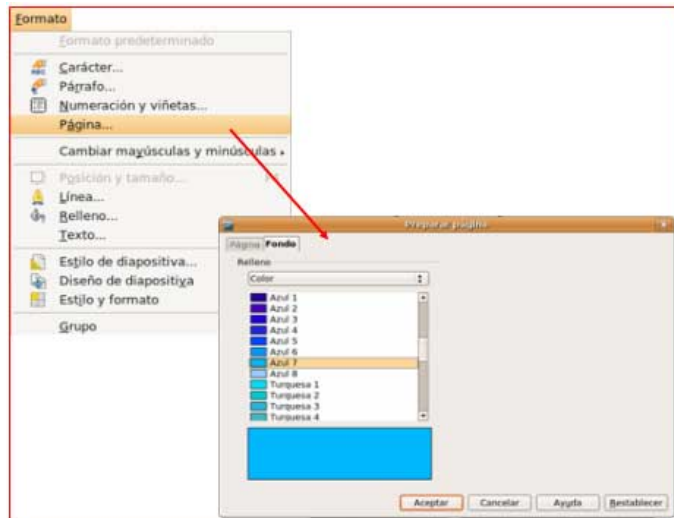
Formato
Formato predeterminado
Carácter...
Párrafo...
Numeración y viñetas...
Página...
Cambiar mayúsculas y minúsculas
Posición y tamaño...
Línea...
Relleno...
Texto...
Estilo de diapositiva...
Diseño de diapositiva
Estilo y formato
Grupo

Preparar página
Página
Fondo
Relleno
Color
Azul 1
Azul 2
Azul 3
Azul 4
Azul 5
Azul 6
Azul 7
Azul 8
Turquesa 1
Turquesa 2
Turquesa 3
Turquesa 4
Aceptar
Cancelar
Ayuda
Restablecer